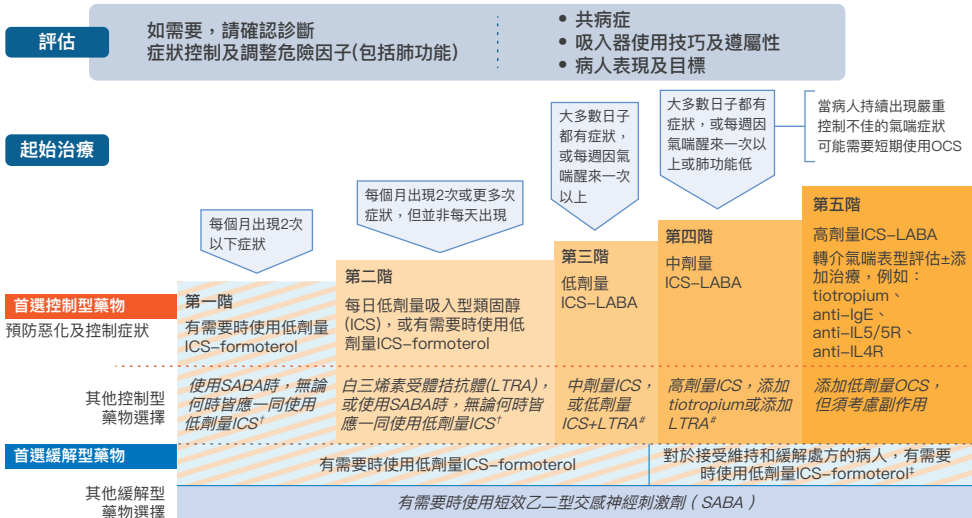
評估

如需要，請確認診斷
症狀控制及調整危險因子(包括肺功能)

• 共病症
• 吸入器使用技巧及遵屬性
• 病人表現及目標

起始治療

每個月出現2次以下症狀

每個月出現2次或更多次症狀，但並非每天出現

大多數日子都有症狀，或每週因氣喘醒來一次以上

大多數日子都有症狀，或每週因氣喘醒來一次以上或肺功能低

當病人持續出現嚴重控制不佳的氣喘症狀可能需要短期使用OCS

首選控制型藥物
預防惡化及控制症狀

第一階
有需要時使用低劑量ICS-formoterol

第二階
每日低劑量吸入型類固醇(ICS)，或有需要時使用低劑量ICS-formoterol

第三階
低劑量ICS-LABA

第四階
中劑量ICS-LABA

第五階
高劑量ICS-LABA
轉介氣喘表型評估±添加治療，例如：tiotropium、anti-IgE、anti-IL5/5R、anti-IL4R

其他控制型藥物選擇

使用SABA時，無論何時皆應一同使用低劑量ICS$^{\dagger}$

白三烯素受體拮抗體(LTRA)，或使用SABA時，無論何時皆應一同使用低劑量ICS$^{\dagger}$

中劑量ICS，或低劑量ICS+LTRA$^{\#}$

高劑量ICS，添加tiotropium或添加LTRA$^{\#}$

添加低劑量OCS，但須考慮副作用

首選緩解型藥物

有需要時使用低劑量ICS-formoterol

對於接受維持和緩解處方的病人，有需要時使用低劑量ICS-formoterol$^{\ddagger}$

其他緩解型藥物選擇

有需要時使用短效乙二型交感神經刺激劑（SABA）